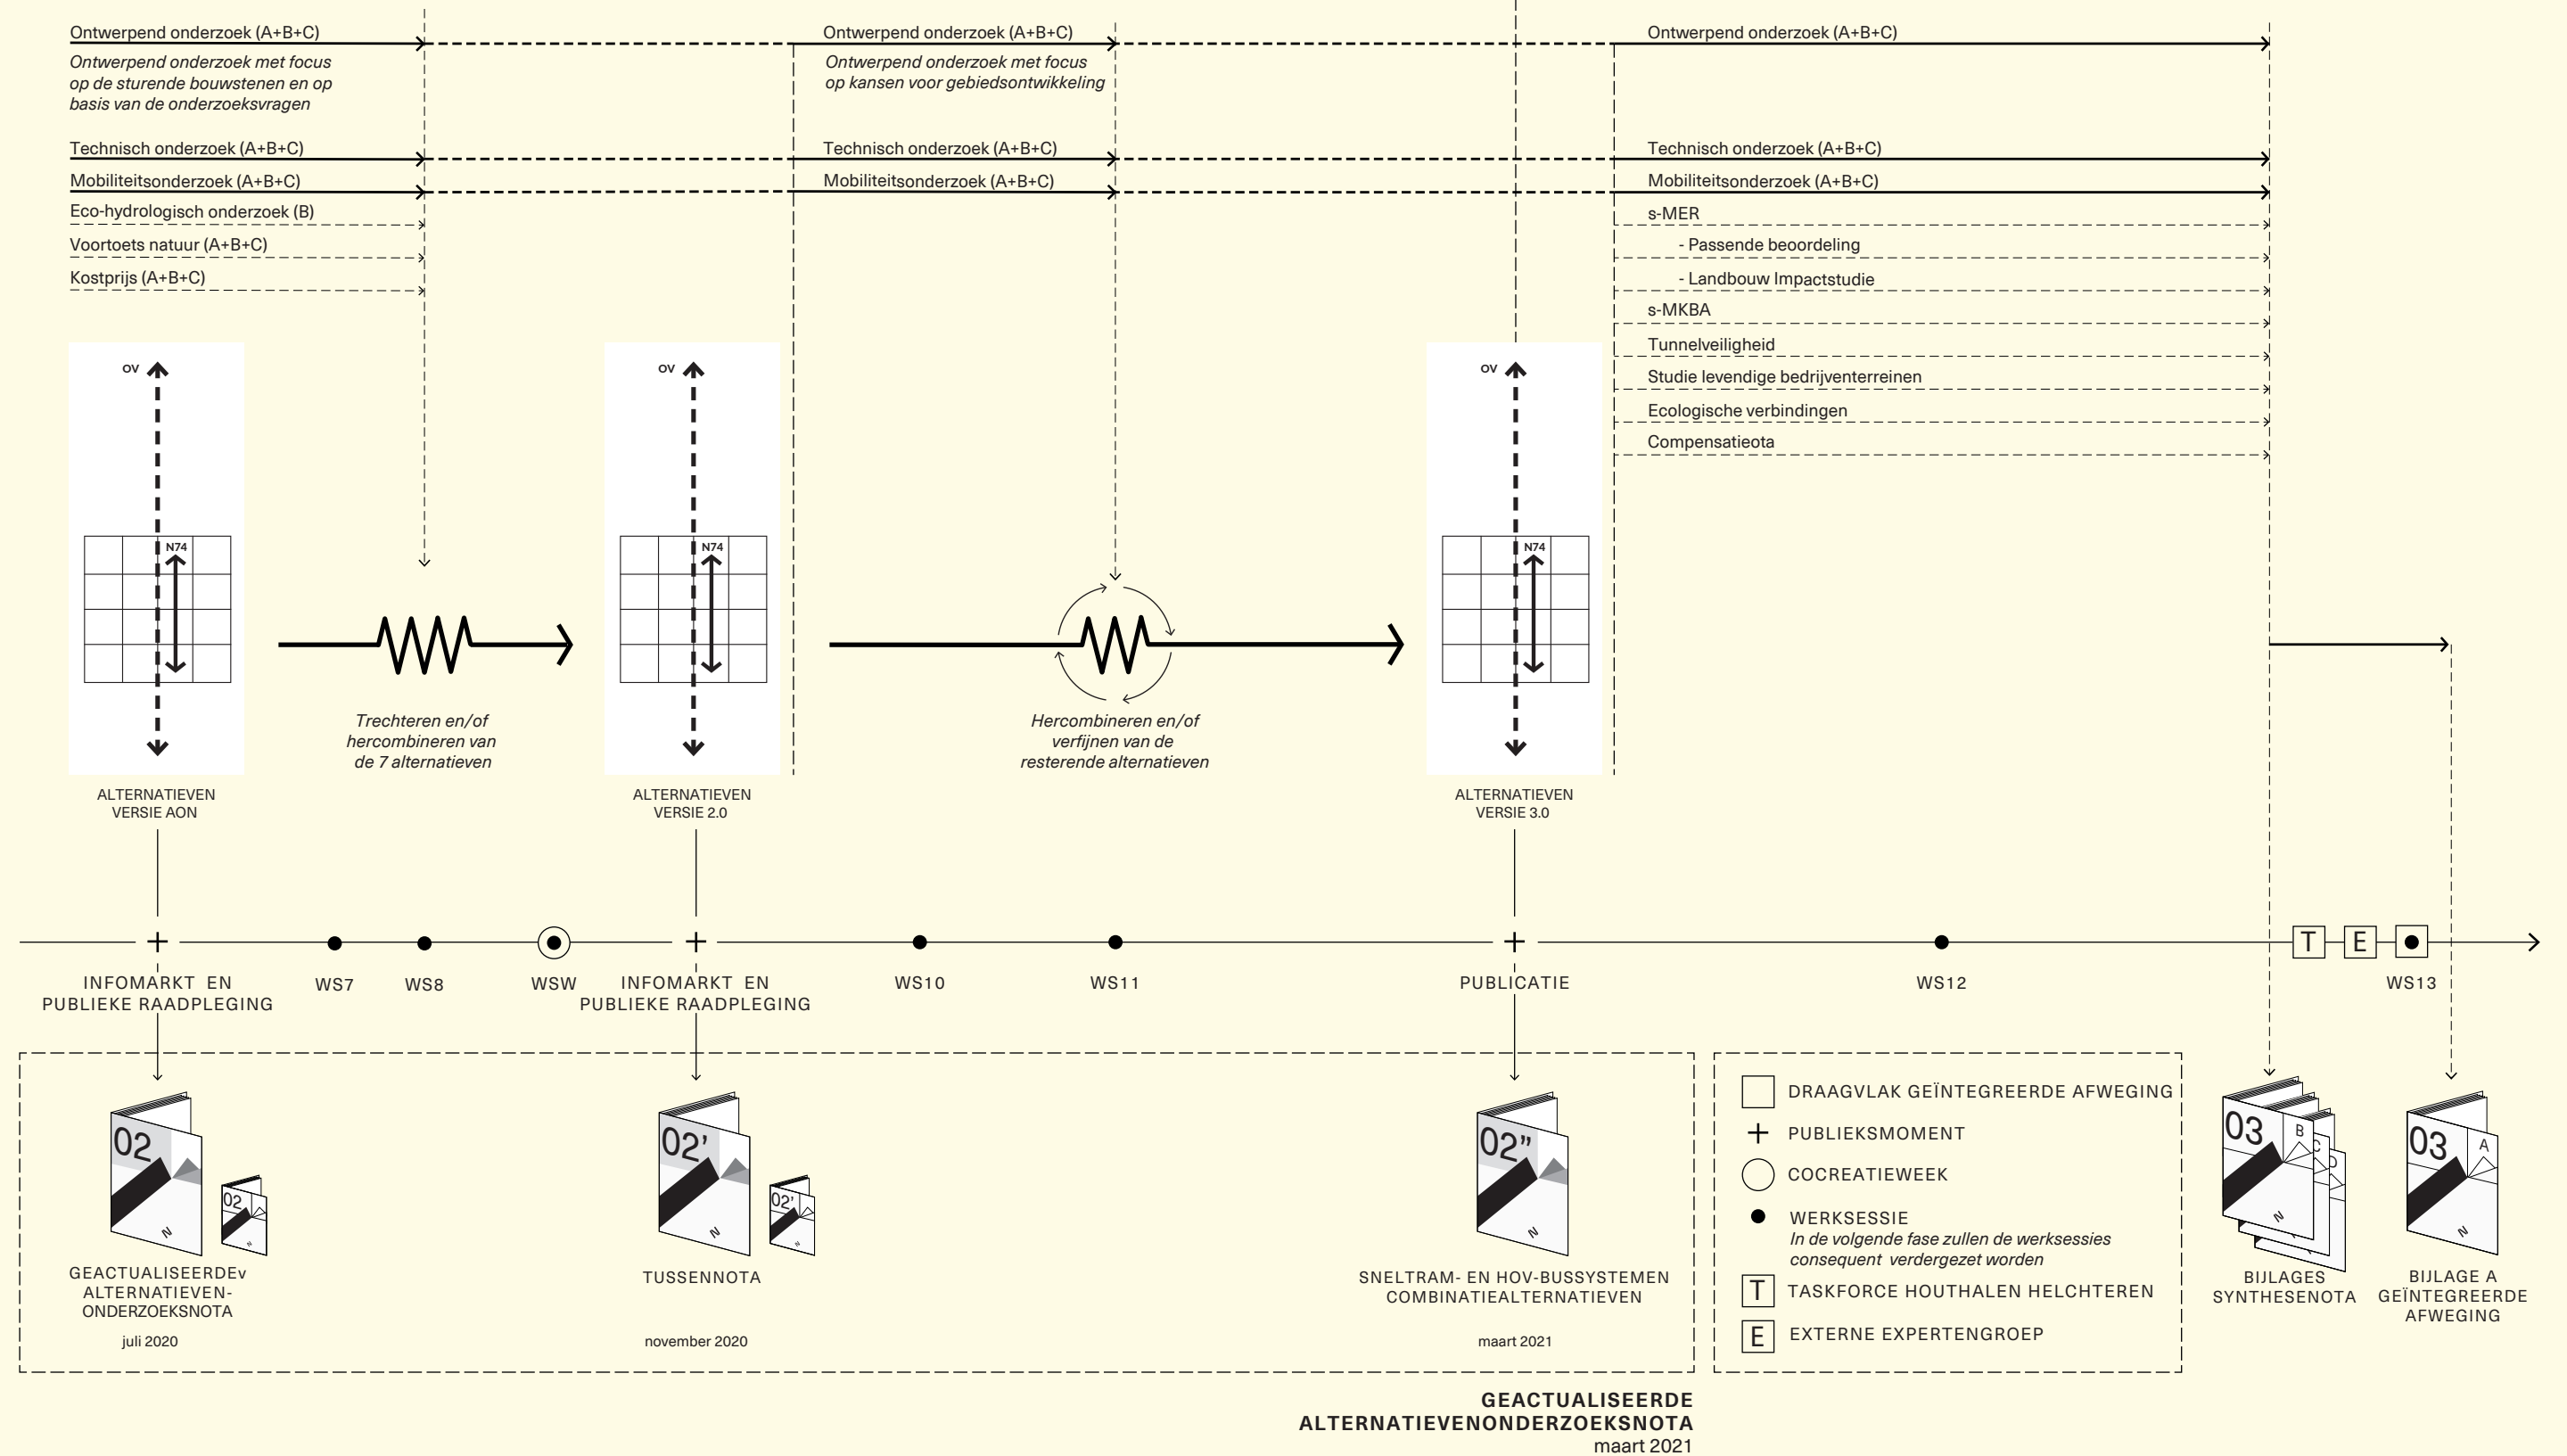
Ontwerpend onderzoek (A+B+C)

Ontwerpend onderzoek met focus op de sturende bouwstenen en op basis van de onderzoeksvragen

Technisch onderzoek (A+B+C)

Mobiliteitsonderzoek (A+B+C)

Eco-hydrologisch onderzoek (B)

Voortoets natuur (A+B+C)

Kostprijs (A+B+C)

Ontwerpend onderzoek (A+B+C)

Ontwerpend onderzoek met focus op kansen voor gebiedsontwikkeling

Technisch onderzoek (A+B+C)

Mobiliteitsonderzoek (A+B+C)

Ontwerpend onderzoek (A+B+C)

Technisch onderzoek (A+B+C)

Mobiliteitsonderzoek (A+B+C)

s-MER

- Passende beoordeling

- Landbouw Impactstudie

s-MKBA

Tunnelveiligheid

Studie levendige bedrijventerreinen

Ecologische verbindingen

Compensatieota

OV

N74

ALTERNATIEVEN VERSIE AON

Trechteren en/of hercombineren van de 7 alternatieven

OV

N74

ALTERNATIEVEN VERSIE 2.0

Hercombineren en/of verfijnen van de resterende alternatieven

OV

N74

ALTERNATIEVEN VERSIE 3.0

INFOMARKT EN PUBLIEKE RAADPLEGING

WS7

WS8

WSW

INFOMARKT EN PUBLIEKE RAADPLEGING

WS10

WS11

PUBLICATIE

WS12

T

E

WS13

02

02

GEACTUALISEERDEv ALTERNATIEVEN-ONDERZOEKSNOTA

juli 2020

02'

02'

TUSSENNOTA

november 2020

02"

SNELTRAM- EN HOV-BUSSYSTEMEN COMBINATIEALTERNATIEVEN

maart 2021

DRAAGVLAK GEÏNTEGREERDE AFWEGING

PUBLIEKSMOMENT

COCREATIEWEEK

WERKSESSIE

In de volgende fase zullen de werksessies consequent verdergezet worden

T TASKFORCE HOUTHALEN HELCHTEREN

E EXTERNE EXPERTENGROEP

03 B C D

BIJLAGES SYNTHESENOTA

03 A

BIJLAGE A GEÏNTEGREERDE AFWEGING

GEACTUALISEERDE ALTERNATIEVENONDERZOEKSNOTA

maart 2021